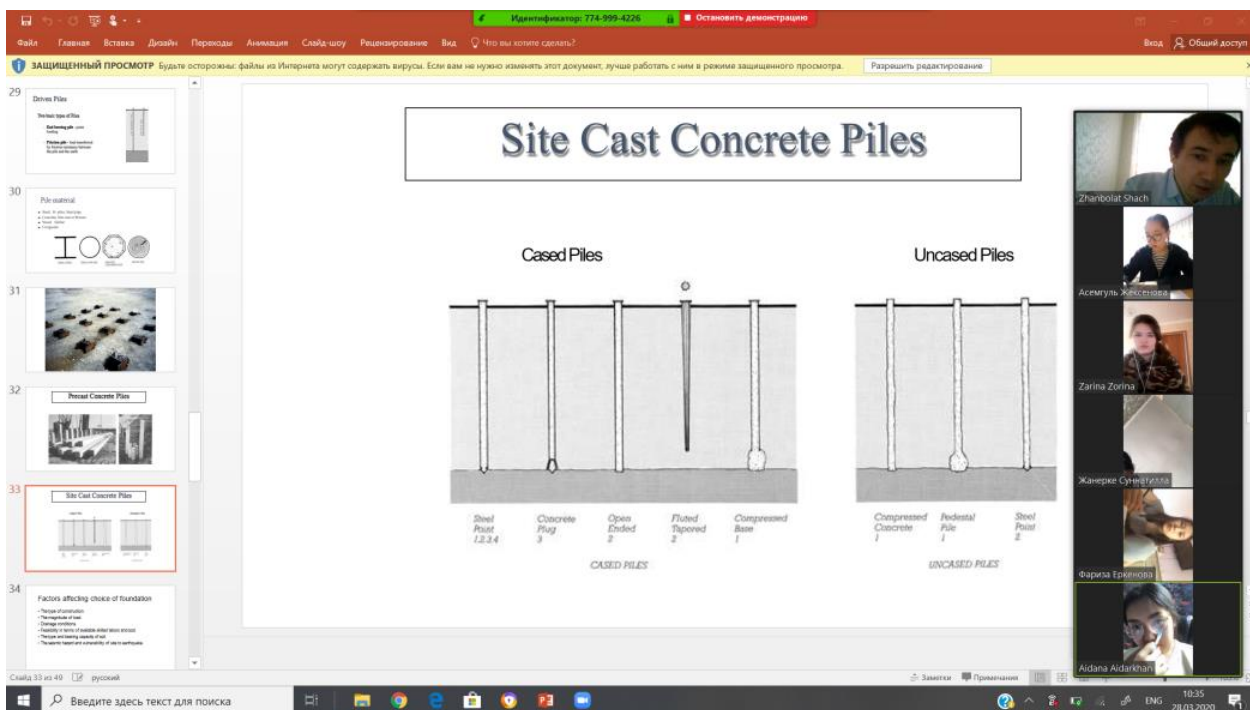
Идентификатор: 774-999-4226 Остановить демонстрацию

Файл Главная Вставка Дизайн Переходы Анимация Слайд-шоу Рецензирование Вид Что вы хотите сделать? Вход Общий доступ

ЗАЩИЩЕННЫЙ ПРОСМОТР Будьте осторожны: файлы из Интернета могут содержать вирусы. Если вам не нужно изменять этот документ, лучше работать с ним в режиме защищенного просмотра. Разрешить редактирование

29 Driven Piles

30 Pile material

32 Precast Concrete Piles

33 Site Cast Concrete Piles

34 Factors affecting choice of foundation

Site Cast Concrete Piles

Cased Piles

Uncased Piles

Steel Point 1,2,3,4

Concrete Plug 3

Open Ended 2

Fluted Tapered 2

Compressed Base 1

CASED PILES

Compressed Concrete 1

Pedestal Pile 1

Steel Point 2

UNCASED PILES

Zhanbolat Shach

Асемгуль Жексенова

Zarina Zorina

Жанерке Суннатилла

Фариза Еркенова

Aidana Aidarkhan

Слайд 33 из 49 русский

Заметки Примечания

Введите здесь текст для поиска

ENG 10:35 28.03.2020